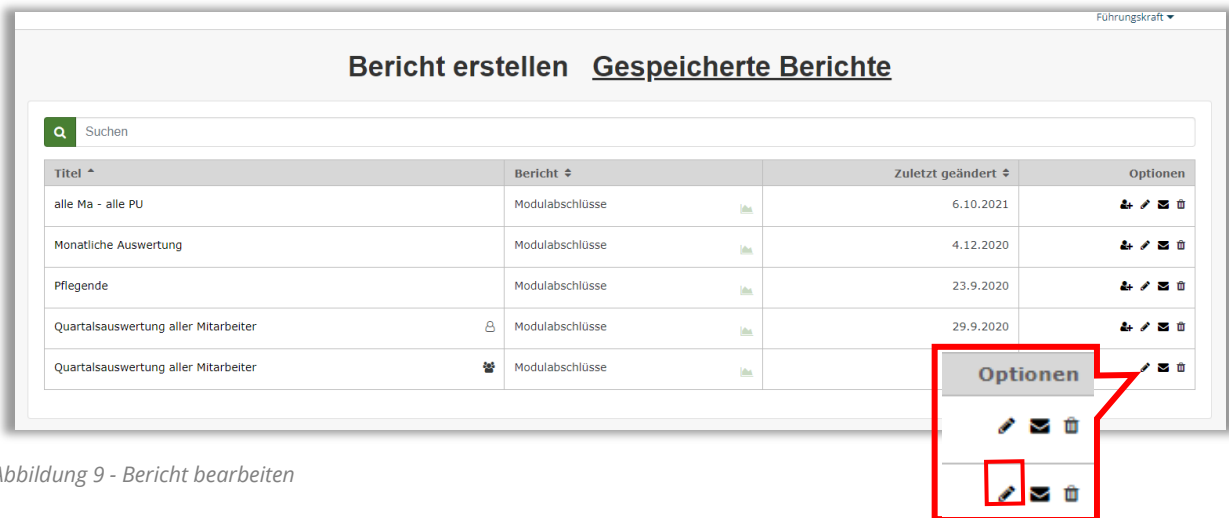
Führungskraft

Bericht erstellen Gespeicherte Berichte

Suchen

| Titel | Bericht | Zuletzt geändert | Optionen |
|---|---|---|---|
| alle Ma - alle PU | Modulabschlüsse | 6.10.2021 | |
| Monatliche Auswertung | Modulabschlüsse | 4.12.2020 | |
| Pflegende | Modulabschlüsse | 23.9.2020 | |
| Quartalsauswertung aller Mitarbeiter | Modulabschlüsse | 29.9.2020 | |
| Quartalsauswertung aller Mitarbeiter | Modulabschlüsse | | |

Optionen

Abbildung 9 - Bericht bearbeiten